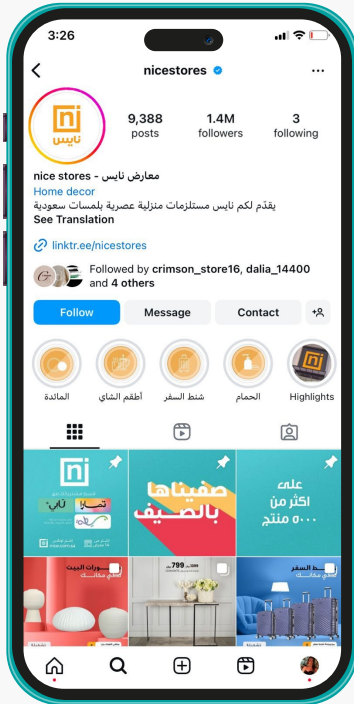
3:26

nicestores

ni
نايس

9,388
posts

1.4M
followers

3
following

nice stores - معارض نايس
Home decor
يقدم لكم نايس مستلزمات منزلية عصرية بلمسات سعودية
See Translation

linktr.ee/nicestores

Followed by crimson_store16, dalia_14400 and 4 others

Follow
Message
Contact

المائدة
أطقم الشاي
شنط السفر
الحمام
Highlights

صفيناها بالصيف

على اكثر من ٥٠٠٠ منتج

شنط السفر

799